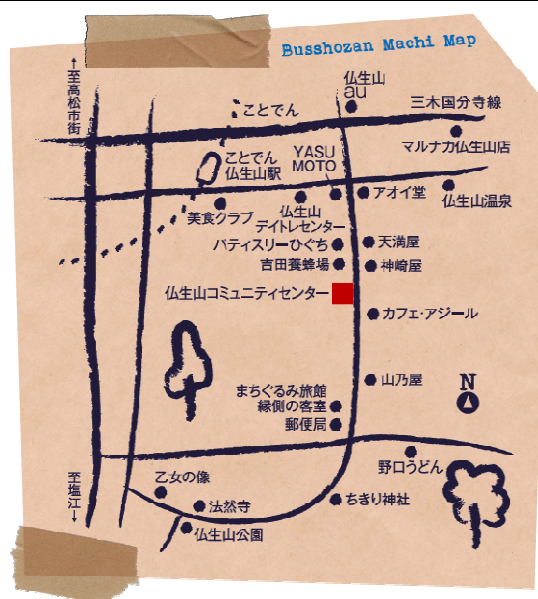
Busshozan Machi Map

至高松市街

仏生山
au

ことでん

三木国分寺線

マルナカ仏生山店

ことでん
仏生山駅

YASU
MOTO

アオイ堂

仏生山温泉

美食クラブ

仏生山
テイトレセンター

天満屋

パティスリーひぐち

吉田養蜂場

神崎屋

仏生山コミュニティセンター

カフェ・アジール

山乃屋

N

まちぐるみ旅館
縁側の客室

郵便局

至塩江

野口うどん

乙女の像

ちきり神社

法然寺

仏生山公園